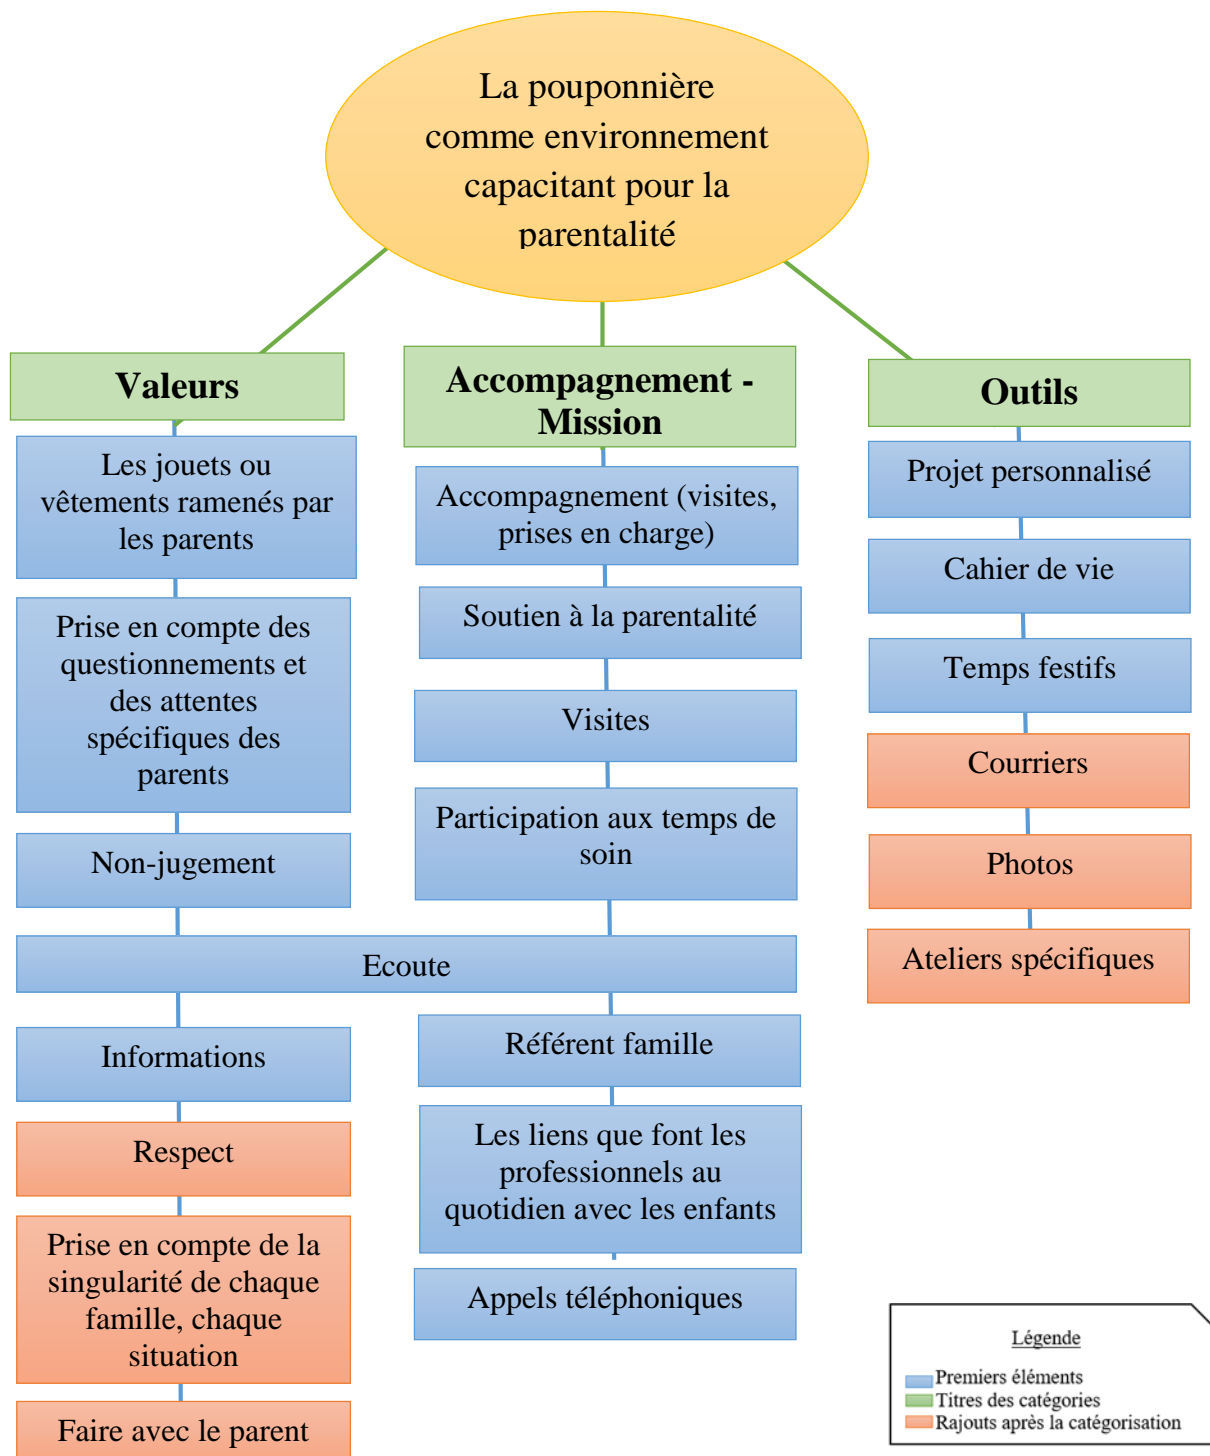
La pouponnière comme environnement capacitant pour la parentalité

Valeurs

Les jouets ou vêtements ramenés par les parents

Prise en compte des questionnements et des attentes spécifiques des parents

Non-jugement

Ecoute

Informations

Respect

Prise en compte de la singularité de chaque famille, chaque situation

Faire avec le parent

Accompagnement - Mission

Accompagnement (visites, prises en charge)

Soutien à la parentalité

Visites

Participation aux temps de soin

Référent famille

Les liens que font les professionnels au quotidien avec les enfants

Appels téléphoniques

Outils

Projet personnalisé

Cahier de vie

Temps festifs

Courriers

Photos

Ateliers spécifiques

Légende
Premiers éléments
Titres des catégories
Rajouts après la catégorisation